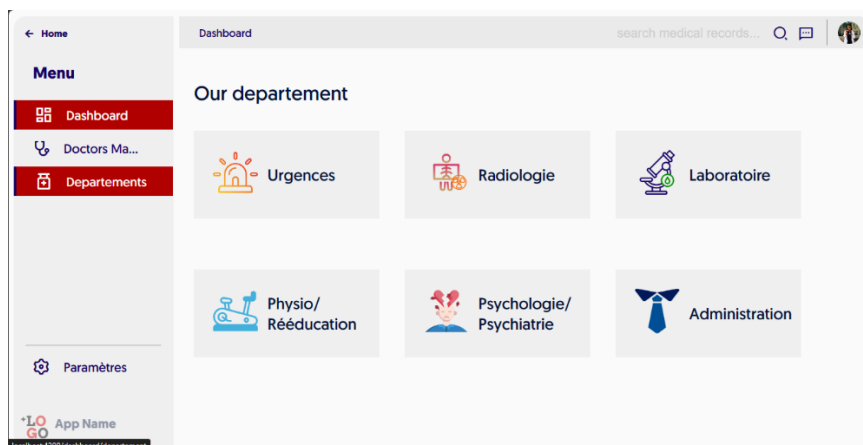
← Home

Menu

Dashboard

Doctors Ma...

Departements

Paramètres

LOGO App Name

Dashboard

search medical records...

Our departement

Urgences

Radiologie

Laboratoire

Physio/ Rééducation

Psychologie/ Psychiatrie

Administration

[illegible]